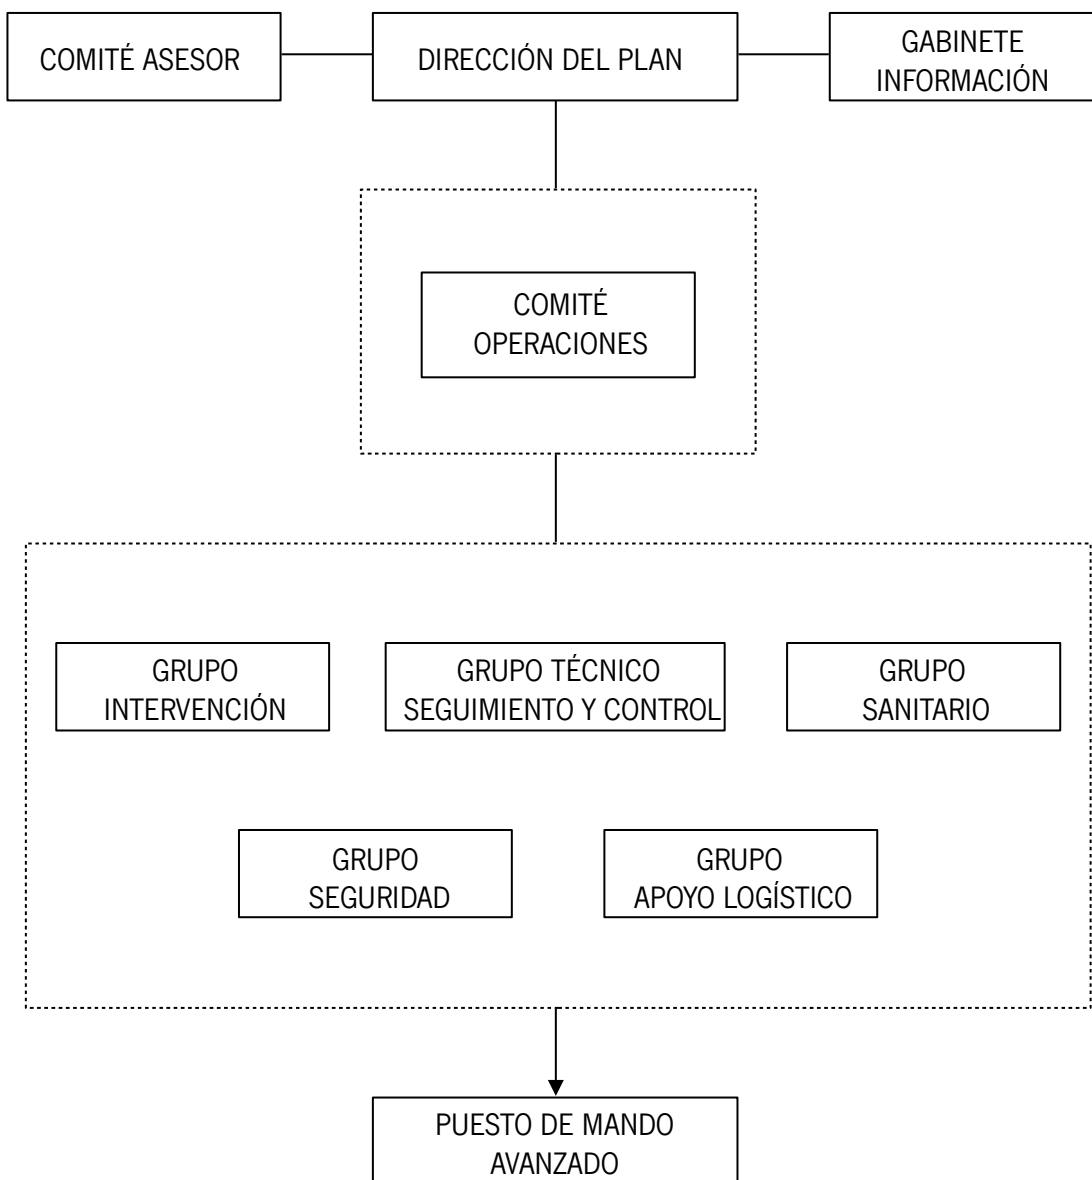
COMITÉ ASESOR

DIRECCIÓN DEL PLAN

GABINETE INFORMACIÓN

COMITÉ OPERACIONES

GRUPO INTERVENCIÓN

GRUPO TÉCNICO SEGUIMIENTO Y CONTROL

GRUPO SANITARIO

GRUPO SEGURIDAD

GRUPO APOYO LOGÍSTICO

PUESTO DE MANDO AVANZADO